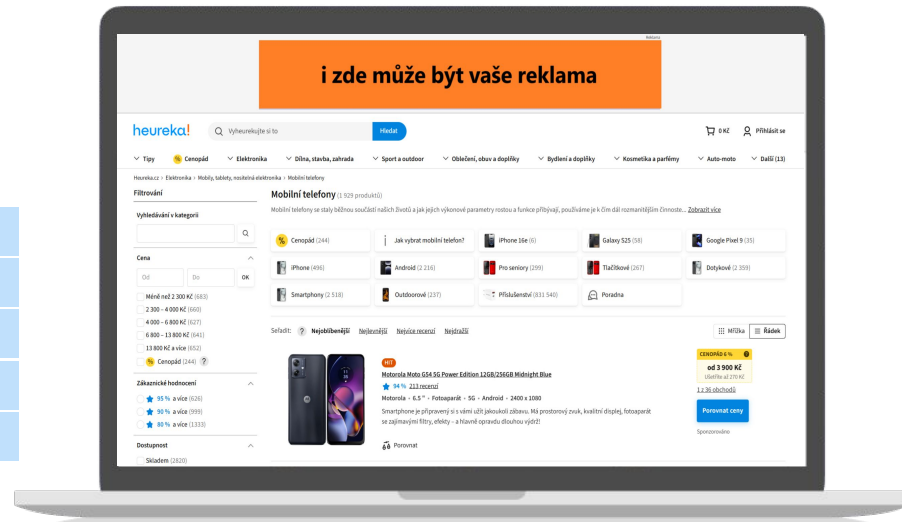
Reklama

i zde může být vaše reklama

heureka! Vyheurekujte si to Hledat 0 Kč Přihlásit se

Tipy Cenopád Elektronika Dílna, stavba, zahrada Sport a outdoor Oblečení, obuv a doplňky Bydlení a doplňky Kosmetika a parfémy Auto-moto Další (13)

Heureka.cz › Elektronika › Mobily, tablety, nositelná elektronika › Mobilní telefony

Filtrování

Vyhledávání v kategorii

Cena

Od Do OK

Méně než 2 300 Kč (683)
2 300 – 4 000 Kč (660)
4 000 – 6 800 Kč (627)
6 800 – 13 800 Kč (641)
13 800 Kč a více (652)
Cenopád (244) ?

Zákaznické hodnocení

95 % a více (626)
90 % a více (999)
80 % a více (1333)

Dostupnost

Skladem (2820)

Mobilní telefony (1 929 produktů)

Mobilní telefony se staly běžnou součástí našich životů a jak jejich výkonové parametry rostou a funkce přibývají, používáme je k čím dál rozmanitějším činnoste... Zobrazit více

Cenopád (244) | Jak vybrat mobilní telefon? | iPhone 16e (6) | Galaxy S25 (58) | Google Pixel 9 (35)
iPhone (496) | Android (2 216) | Pro seniory (299) | Tlačítkové (267) | Dotykové (2 359)
Smartphony (2 518) | Outdoorové (237) | Příslušenství (831 540) | Poradna

Seřadit: ? Nejoblíbenější Nejlevnější Nejvíce recenzí Nejdražší Mřížka Řádek

HIT

Motorola Moto G54 5G Power Edition 12GB/256GB Midnight Blue

94 % 213 recenzí

Motorola • 6.5" • Fotoaparát • 5G • Android • 2400 x 1080

Smartphone je připravený si s vámi užít jakoukoli zábavu. Má prostorový zvuk, kvalitní displej, fotoaparát se zajímavými filtry, efekty – a hlavně opravdu dlouhou výdrž!

Porovnat

CENOPÁD 6 %
od 3 900 Kč
Ušetříte až 270 Kč
1 z 36 obchodů
Porovnat ceny
Sponzorováno